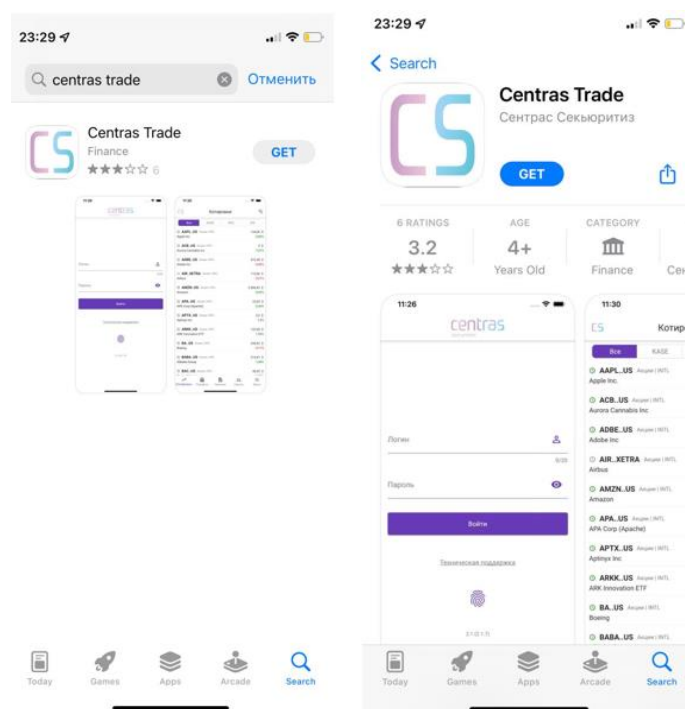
23:29

centras trade

Отменить

Centras Trade

Finance

★★★☆☆ 6

GET

Today Games Apps Arcade Search

23:29

Search

Centras Trade

Сентрас Секьюритиз

GET

6 RATINGS

3.2

★★★☆☆

AGE

4+

Years Old

CATEGORY

Finance

Ce

11:26

centras

Логин

Пароль

Войти

Техническая поддержка

11:30

CS

Котир

Все

KASE

AAPL..US

Apple Inc.

ACB..US

Aurora Cannabis Inc

ADBE..US

Adobe Inc

AIR..XETRA

Airbus

AMZN..US

Amazon

APA..US

APA Corp (Apache)

APTX..US

Aptinyx Inc

ARKK..US

ARK Innovation ETF

BA..US

Boeing

BABA..US

Today Games Apps Arcade Search